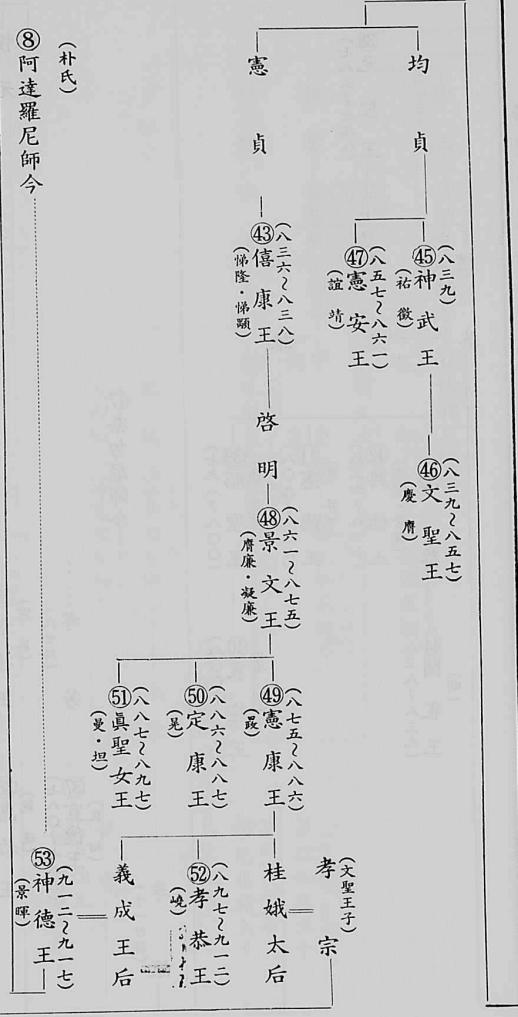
均貞

憲貞

(朴氏)
⑧阿達羅尼師今

(八三九)
㊺神武王
(祐徵)

(八五七～八六一)
㊼憲安王
(誼靖)

(八三六～八三八)
㊸僖康王
(悌隆・悌顒)

(八三九～八五七)
㊻文聖王
(慶膺)

啓明

(八六一～八七五)
㊽景文王
(膺廉・凝廉)

(八七五～八八六)
㊾憲康王
(晸)

(八八六～八八七)
㊿定康王
(晃)

(八八七～八九七)
51真聖女王
(曼・坦)

(文聖王子)
孝宗

桂娥太后

(八九七～九一二)
52孝恭王
(嶢)

義成王后

(九一二～九一七)
53神徳王
(景暉)